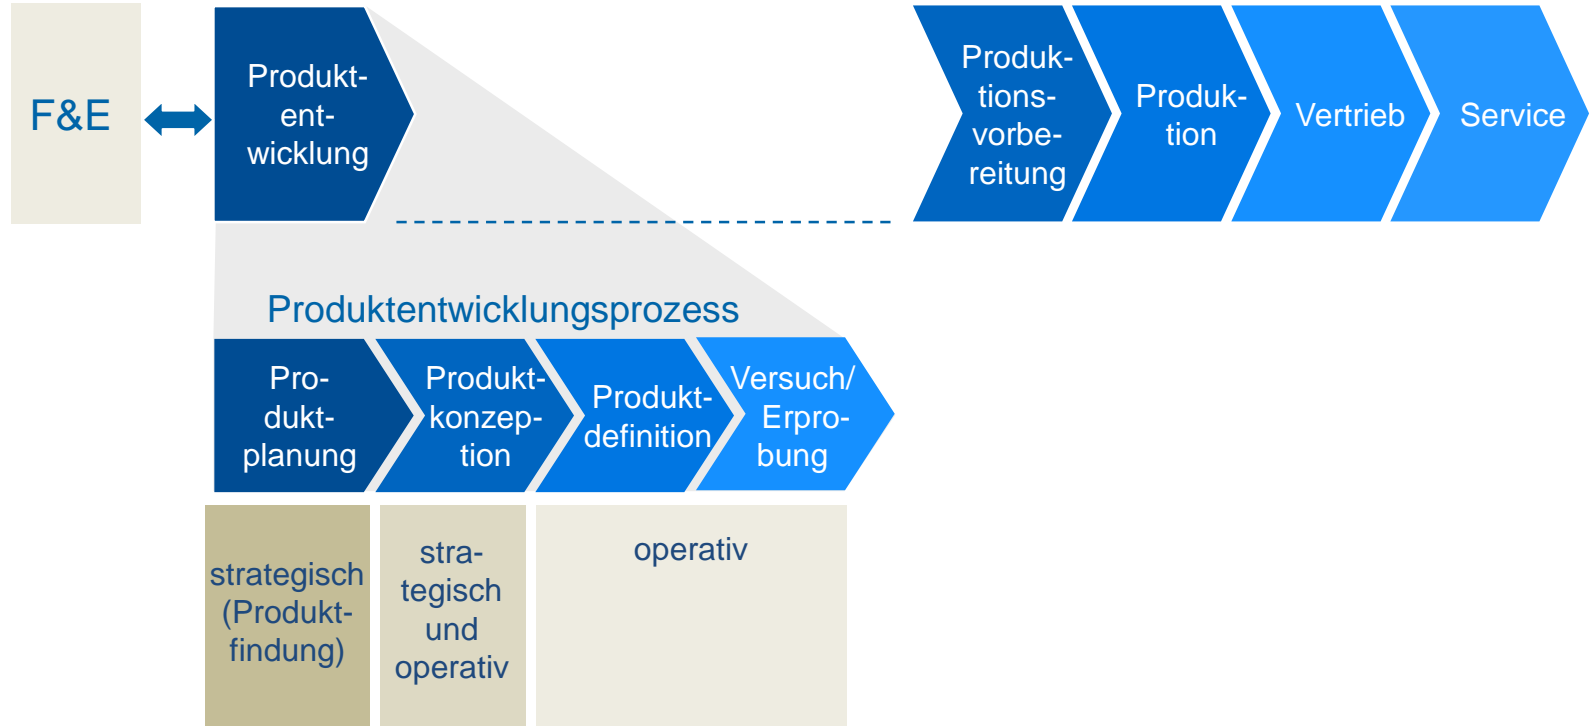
F&E

Produktentwicklung

Produktionsvorbereitung

Produktion

Vertrieb

Service

Produktentwicklungsprozess

Produktplanung

Produktkonzeption

Produktdefinition

Versuch/ Erprobung

strategisch (Produktfindung)

strategisch und operativ

operativ